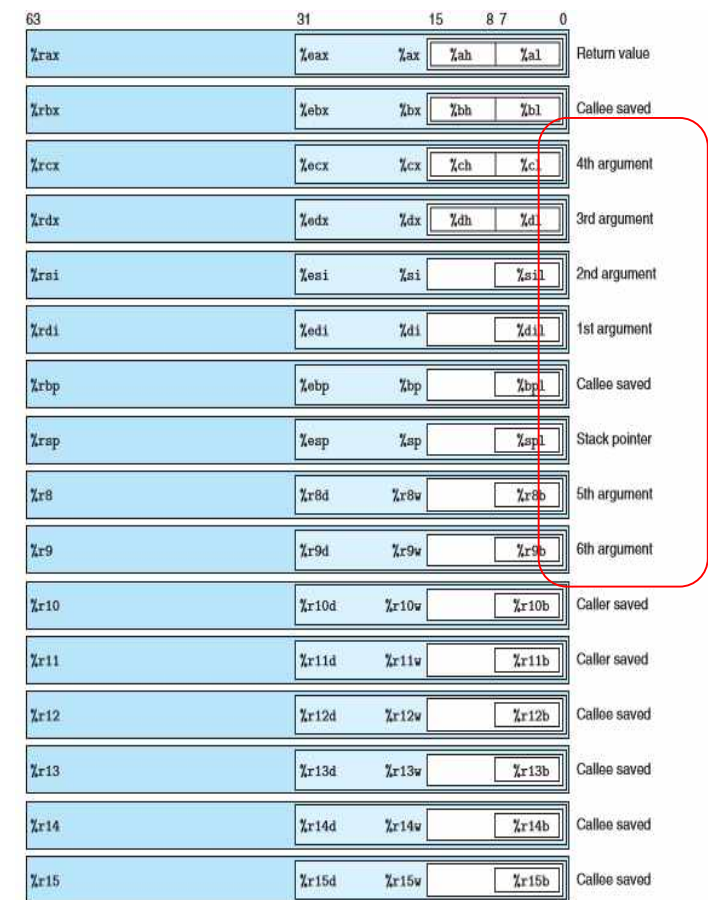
63 31 15 8 7 0

| | | | | | |
|---|---|---|---|---|---|
| %rax | %eax | %ax | %ah | %al | Return value |
| %rbx | %ebx | %bx | %bh | %bl | Callee saved |
| %rcx | %ecx | %cx | %ch | %cl | 4th argument |
| %rdx | %edx | %dx | %dh | %dl | 3rd argument |
| %rsi | %esi | %si | | %sil | 2nd argument |
| %rdi | %edi | %di | | %dil | 1st argument |
| %rbp | %ebp | %bp | | %bpl | Callee saved |
| %rsp | %esp | %sp | | %spl | Stack pointer |
| %r8 | %r8d | %r8w | | %r8b | 5th argument |
| %r9 | %r9d | %r9w | | %r9b | 6th argument |
| %r10 | %r10d | %r10w | | %r10b | Caller saved |
| %r11 | %r11d | %r11w | | %r11b | Caller saved |
| %r12 | %r12d | %r12w | | %r12b | Callee saved |
| %r13 | %r13d | %r13w | | %r13b | Callee saved |
| %r14 | %r14d | %r14w | | %r14b | Callee saved |
| %r15 | %r15d | %r15w | | %r15b | Callee saved |